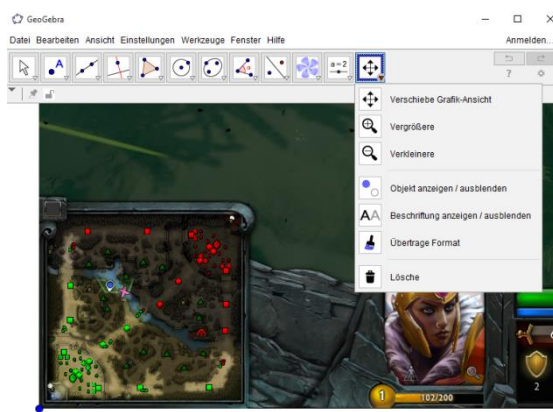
GeoGebra

Datei Bearbeiten Ansicht Einstellungen Werkzeuge Fenster Hilfe

Anmelden...

a=2

?

Verschiebe Grafik-Ansicht

Vergrößere

Verkleinere

Objekt anzeigen / ausblenden

Beschriftung anzeigen / ausblenden

Übertrage Format

Lösche

1

102/200

2